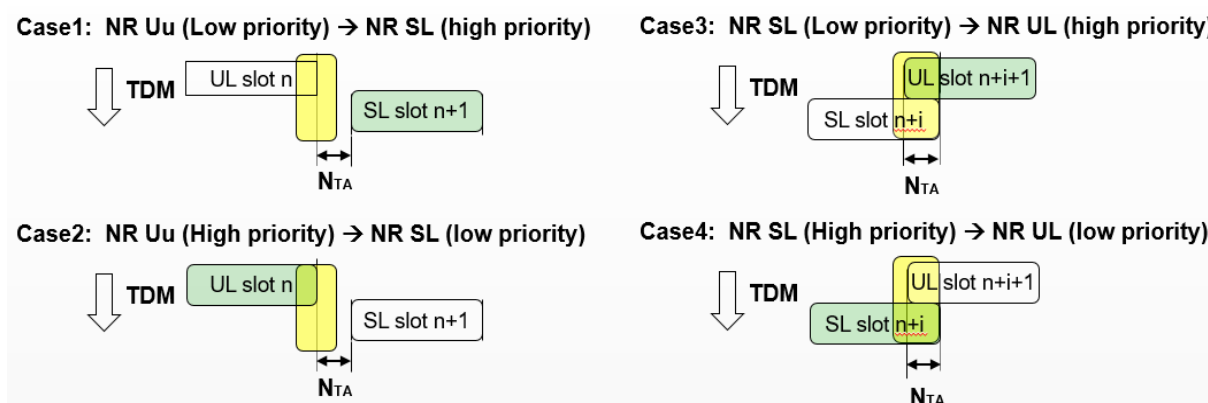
Case1: NR Uu (Low priority) → NR SL (high priority)

TDM

UL slot n

SL slot n+1

$N_{TA}$

Case3: NR SL (Low priority) → NR UL (high priority)

TDM

UL slot n+i+1

SL slot n+i

$N_{TA}$

Case2: NR Uu (High priority) → NR SL (low priority)

TDM

UL slot n

SL slot n+1

$N_{TA}$

Case4: NR SL (High priority) → NR UL (low priority)

TDM

UL slot n+i+1

SL slot n+i

$N_{TA}$